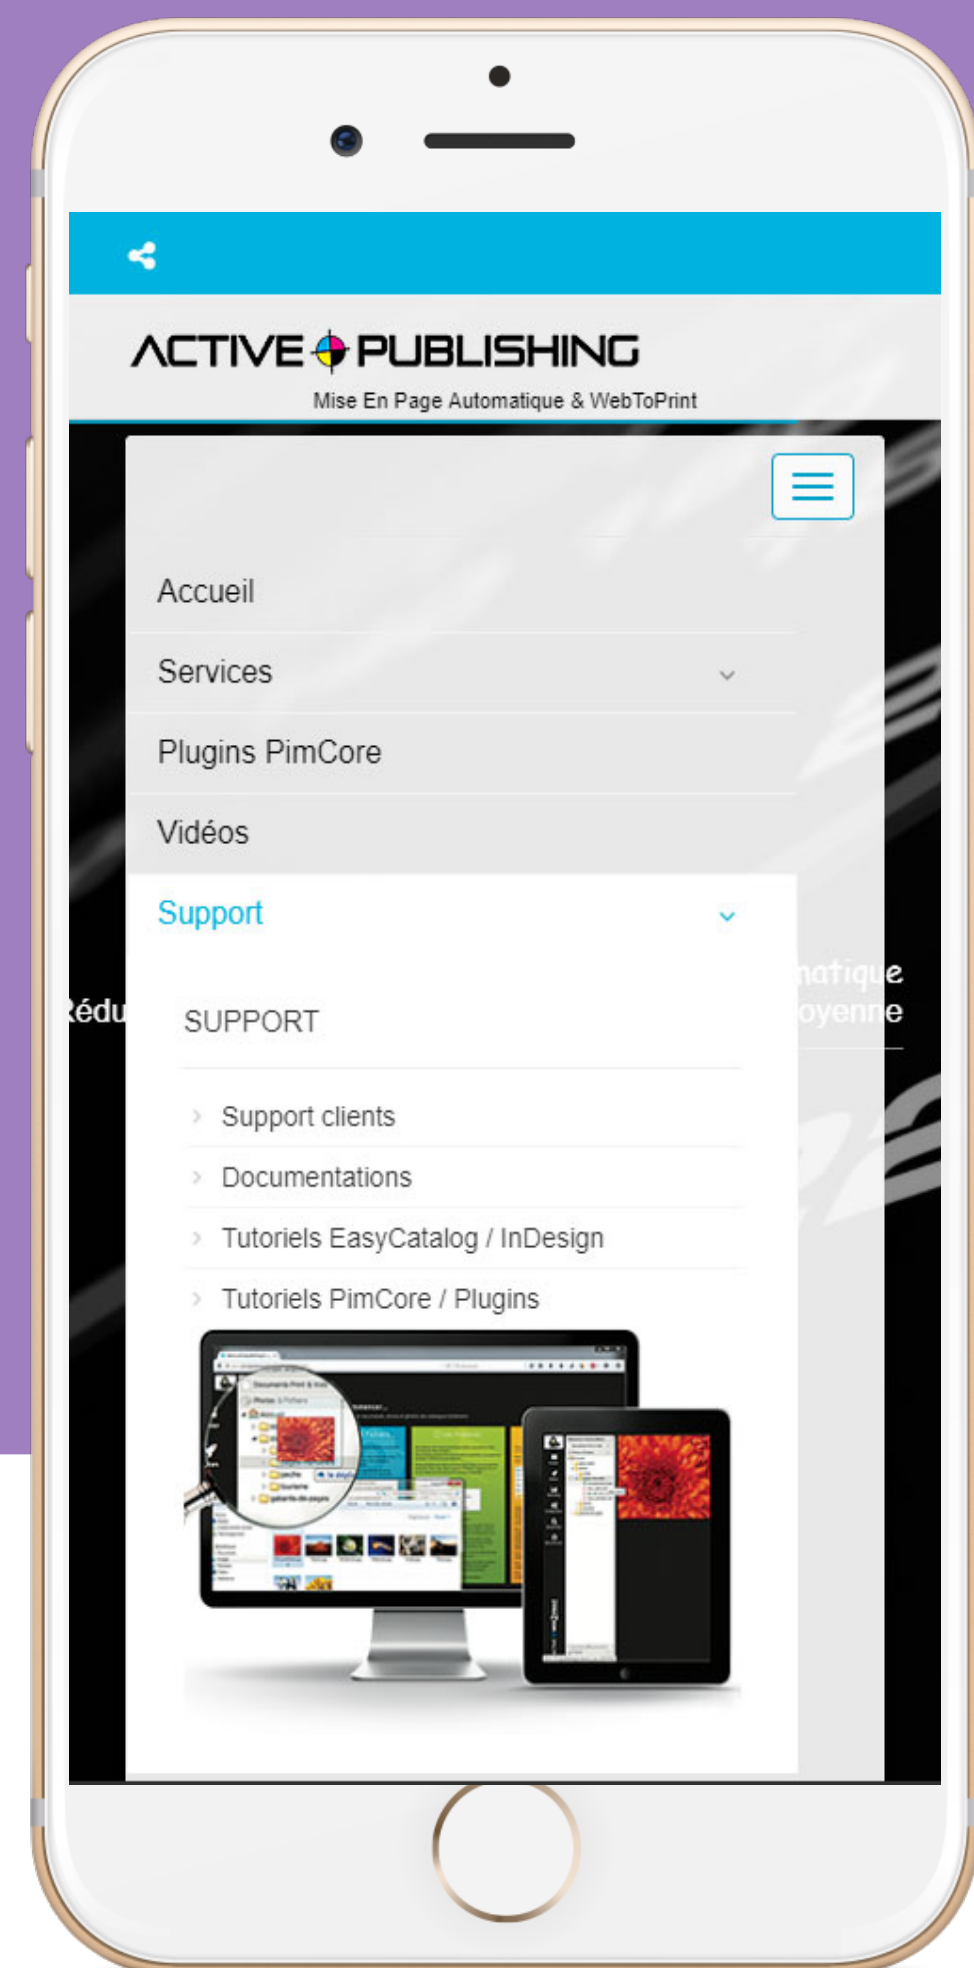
ACTIVE PUBLISHING
Mise En Page Automatique & WebToPrint

Accueil

Services

Plugins PimCore

Vidéos

Support

Rédu

natique
oyenne

SUPPORT

Support clients

Documentations

Tutoriels EasyCatalog / InDesign

Tutoriels PimCore / Plugins